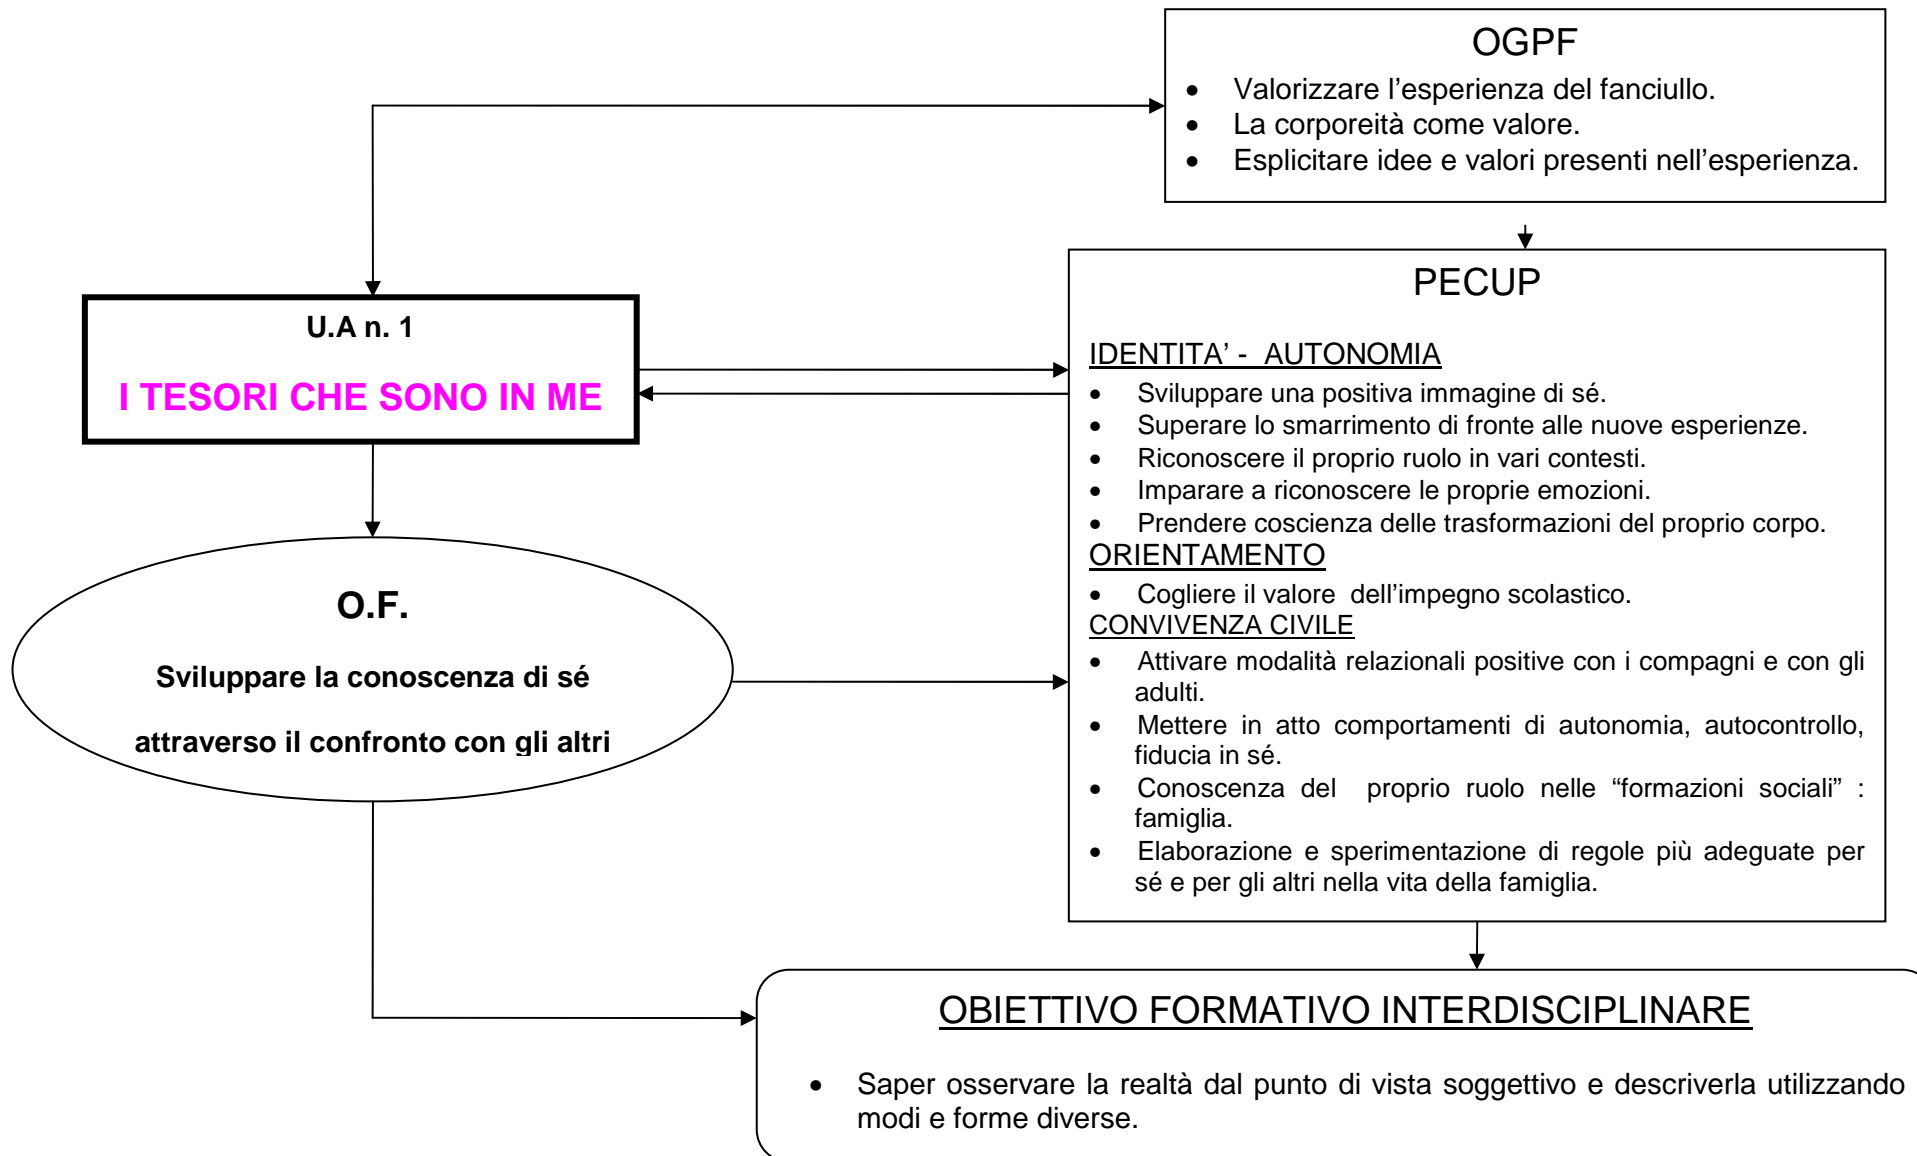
OGPF

- Valorizzare l’esperienza del fanciullo.
- La corporeità come valore.
- Esplicitare idee e valori presenti nell’esperienza.

U.A n. 1

I TESORI CHE SONO IN ME

PECUP

IDENTITA’ - AUTONOMIA

- Sviluppare una positiva immagine di sé.
- Superare lo smarrimento di fronte alle nuove esperienze.
- Riconoscere il proprio ruolo in vari contesti.
- Imparare a riconoscere le proprie emozioni.
- Prendere coscienza delle trasformazioni del proprio corpo.

ORIENTAMENTO

- Cogliere il valore dell’impegno scolastico.

CONVIVENZA CIVILE

- Attivare modalità relazionali positive con i compagni e con gli adulti.
- Mettere in atto comportamenti di autonomia, autocontrollo, fiducia in sé.
- Conoscenza del proprio ruolo nelle “formazioni sociali” : famiglia.
- Elaborazione e sperimentazione di regole più adeguate per sé e per gli altri nella vita della famiglia.

O.F.

Sviluppare la conoscenza di sé

attraverso il confronto con gli altri

OBIETTIVO FORMATIVO INTERDISCIPLINARE

- Saper osservare la realtà dal punto di vista soggettivo e descriverla utilizzando modi e forme diverse.